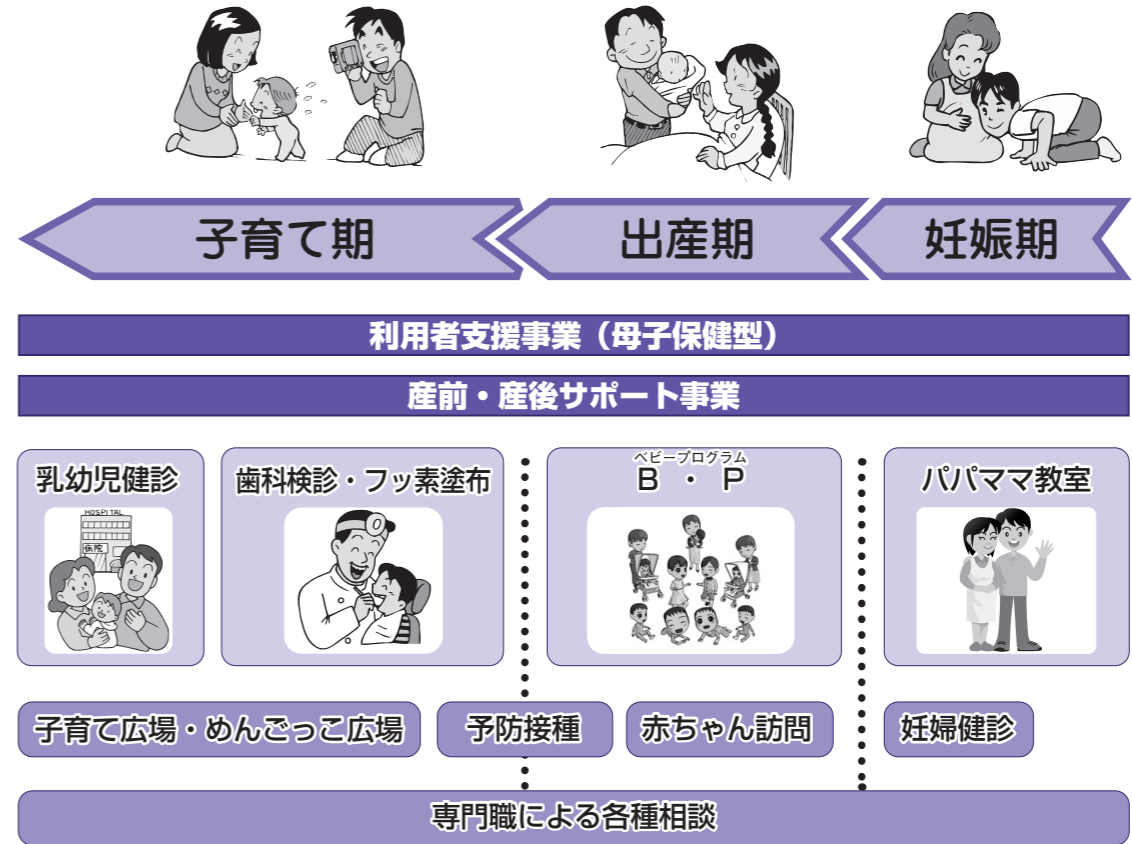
子育て期

出産期

妊娠期

利用者支援事業（母子保健型）

産前・産後サポート事業

乳幼児健診

HOSPITAL

病院

歯科検診・フッ素塗布

ベビープログラム
B・P

パパママ教室

子育て広場・めんごっこ広場

予防接種

赤ちゃん訪問

妊婦健診

専門職による各種相談